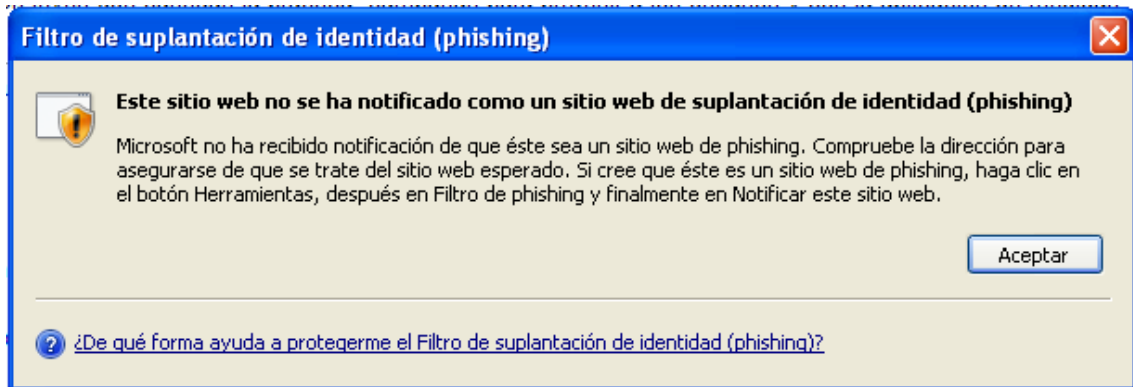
Filtro de suplantación de identidad (phishing)

Este sitio web no se ha notificado como un sitio web de suplantación de identidad (phishing)

Microsoft no ha recibido notificación de que éste sea un sitio web de phishing. Compruebe la dirección para asegurarse de que se trate del sitio web esperado. Si cree que éste es un sitio web de phishing, haga clic en el botón Herramientas, después en Filtro de phishing y finalmente en Notificar este sitio web.

Aceptar

¿De qué forma ayuda a protegerme el Filtro de suplantación de identidad (phishing)?